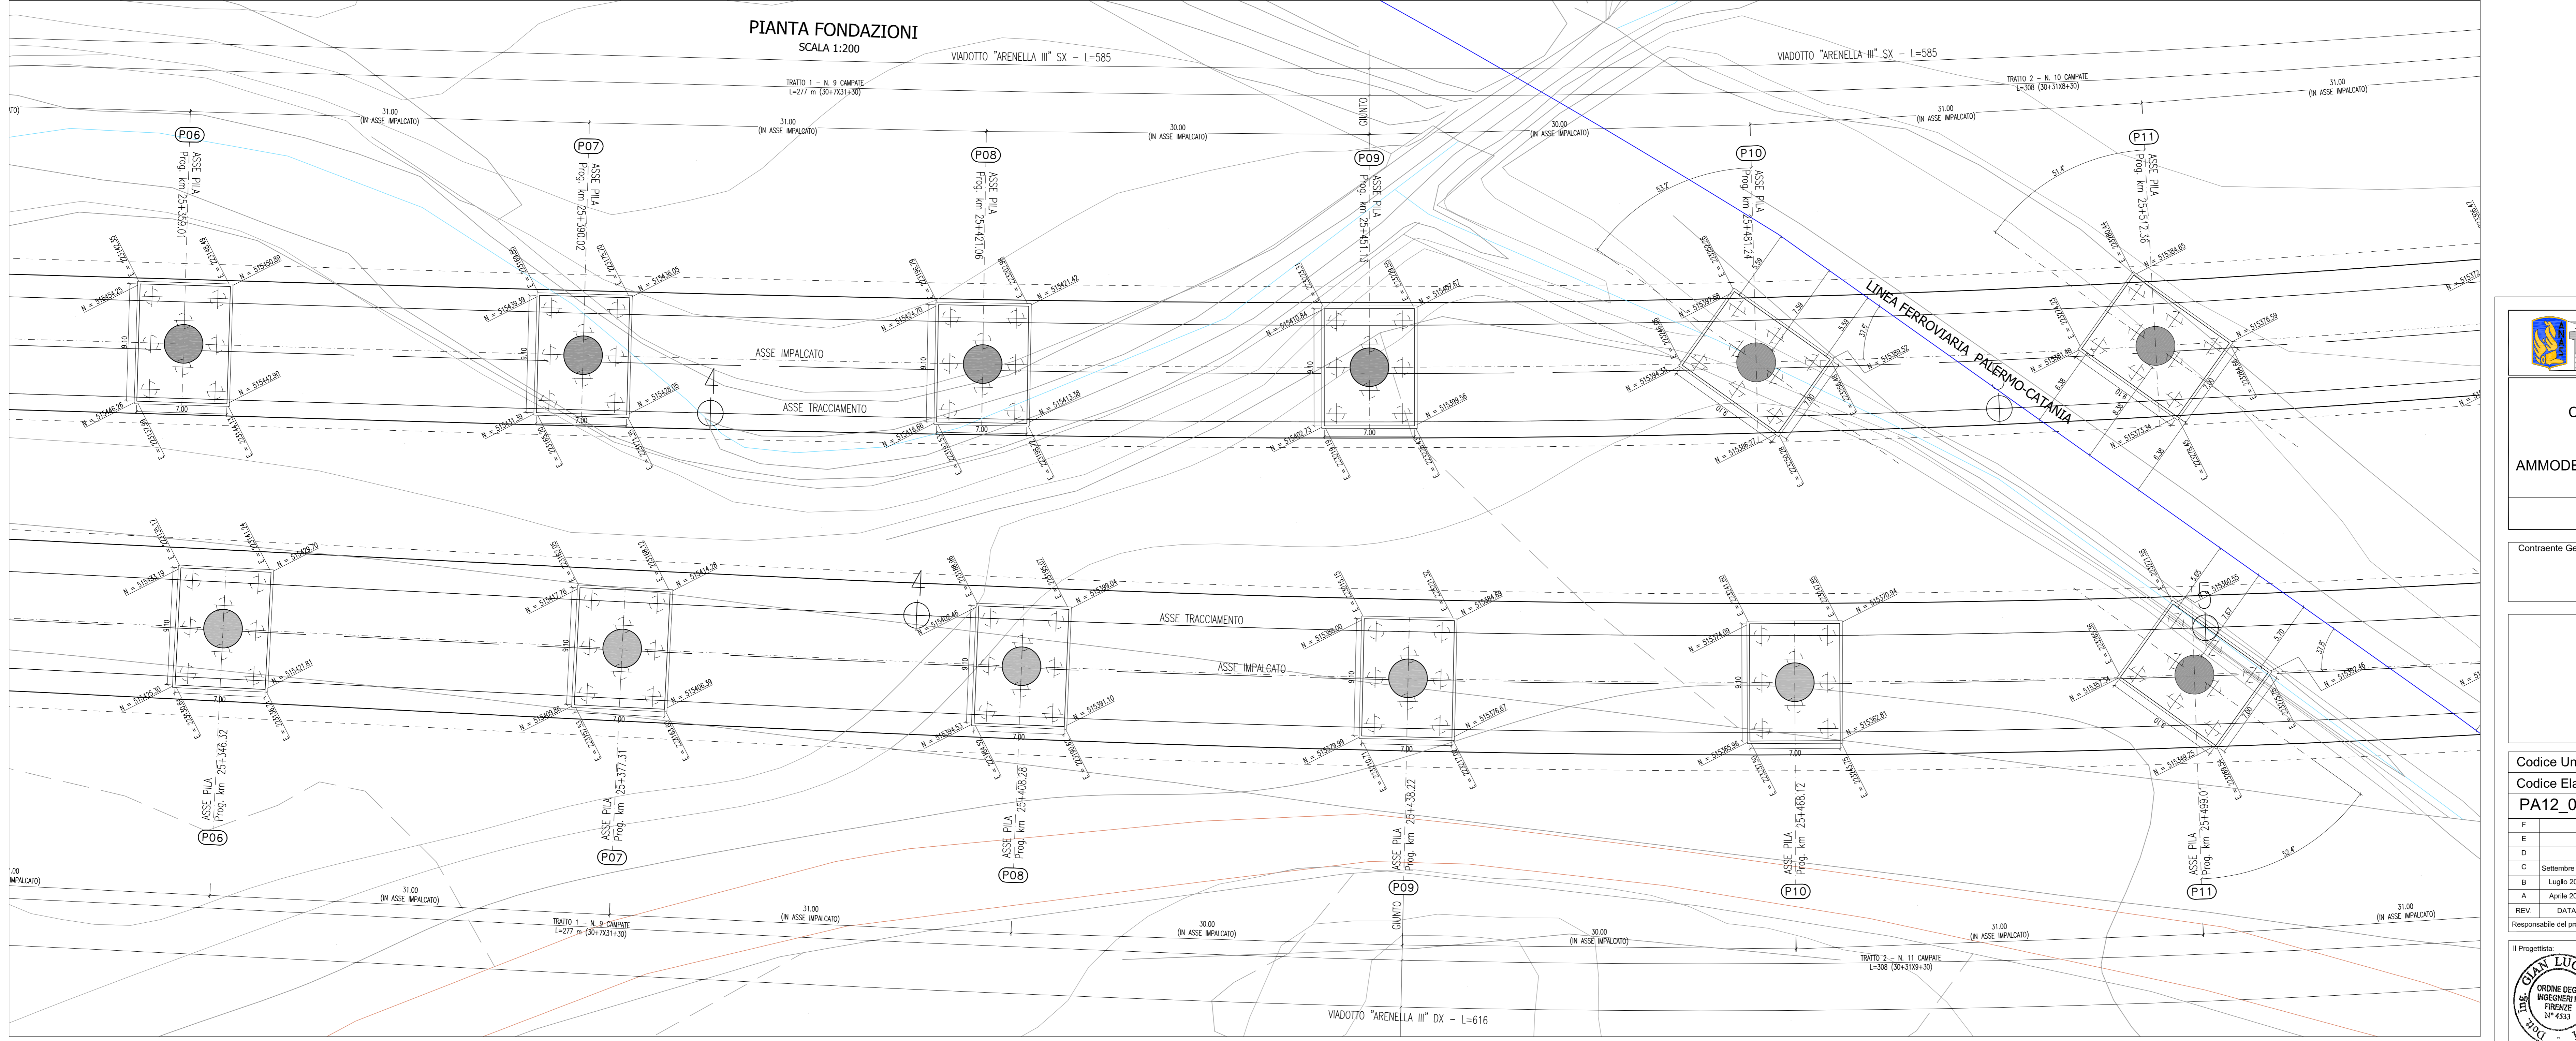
PIANTA FONDAZIONI
SCALA 1:200

VIADOTTO "ARENELLA III" SX – L=585

VIADOTTO "ARENELLA III" SX – L=585

TRATTO 1 – N. 9 CAMPATE
L=277 m (30+7X31+30)

TRATTO 2 – N. 10 CAMPATE
L=308 (30+31X8+30)

31.00
(IN ASSE IMPALCATO)

31.00
(IN ASSE IMPALCATO)

30.00
(IN ASSE IMPALCATO)

GIUNTO

30.00
(IN ASSE IMPALCATO)

31.00
(IN ASSE IMPALCATO)

31.00
(IN ASSE IMPALCATO)

P06
ASSE PILA
Prog. km 25+359.01

P07
ASSE PILA
Prog. km 25+390.02

P08
ASSE PILA
Prog. km 25+421.06

P09
ASSE PILA
Prog. km 25+451.13

P10
ASSE PILA
Prog. km 25+481.24

P11
ASSE PILA
Prog. km 25+512.36

N = 515454.25
N = 515450.89
N = 515446.26
N = 515442.90
N = 515439.59
N = 515436.05
N = 515431.39
N = 515428.05
N = 515424.70
N = 515421.42
N = 515416.66
N = 515413.38
N = 515410.84
N = 515407.67
N = 515403.73
N = 515399.56
N = 515397.58
N = 515394.53
N = 515389.52
N = 515388.27
N = 515384.65
N = 515381.85
N = 515376.59
N = 515373.34
N = 515372

9.10
7.00
5.59
7.59
5.59
7.00
9.10
6.38
6.38
6.38

51.2°
51.4°
37.8°

ASSE IMPALCATO
ASSE TRACCIAMENTO

LINEA FERROVIARIA PALERMO-CATANIA

4
5

N = 515433.19
N = 515429.70
N = 515425.30
N = 515421.81
N = 515417.76
N = 515414.28
N = 515409.86
N = 515406.59
N = 515402.46
N = 515399.04
N = 515394.53
N = 515391.10
N = 515388.00
N = 515384.89
N = 515379.99
N = 515376.67
N = 515374.09
N = 515370.94
N = 515365.96
N = 515362.81
N = 515360.55
N = 515357.54
N = 515353.46
N = 515349.25

ASSE TRACCIAMENTO
ASSE IMPALCATO

5.65
5.67
5.70
37.8°
52.6°

ASSE PILA
Prog. km 25+346.32
P06

ASSE PILA
Prog. km 25+377.31
P07

ASSE PILA
Prog. km 25+408.28
P08

ASSE PILA
Prog. km 25+438.22
P09

ASSE PILA
Prog. km 25+468.12
P10

ASSE PILA
Prog. km 25+499.01
P11

GIUNTO

.00
IMPALCATO)

31.00
(IN ASSE IMPALCATO)

TRATTO 1 – N. 9 CAMPATE
L=277 m (30+7X31+30)

31.00
(IN ASSE IMPALCATO)

30.00
(IN ASSE IMPALCATO)

30.00
(IN ASSE IMPALCATO)

31.00
(IN ASSE IMPALCATO)

TRATTO 2 – N. 11 CAMPATE
L=308 (30+31X9+30)

31.00
(IN ASSE IMPALCATO)

VIADOTTO "ARENELLA III" DX – L=616

C
AMMODE
Contraente Ge
Codice Un
Codice Ela
PA12_0
F
E
D
C Settembre
B Luglio 20
A Aprile 20
REV. DATA
Responsabile del pr
Il Progettista:
GIAN LUC
ORDINE DEG
INGEGNERI
FIRENZE
N° 4533
Dott. Ing.